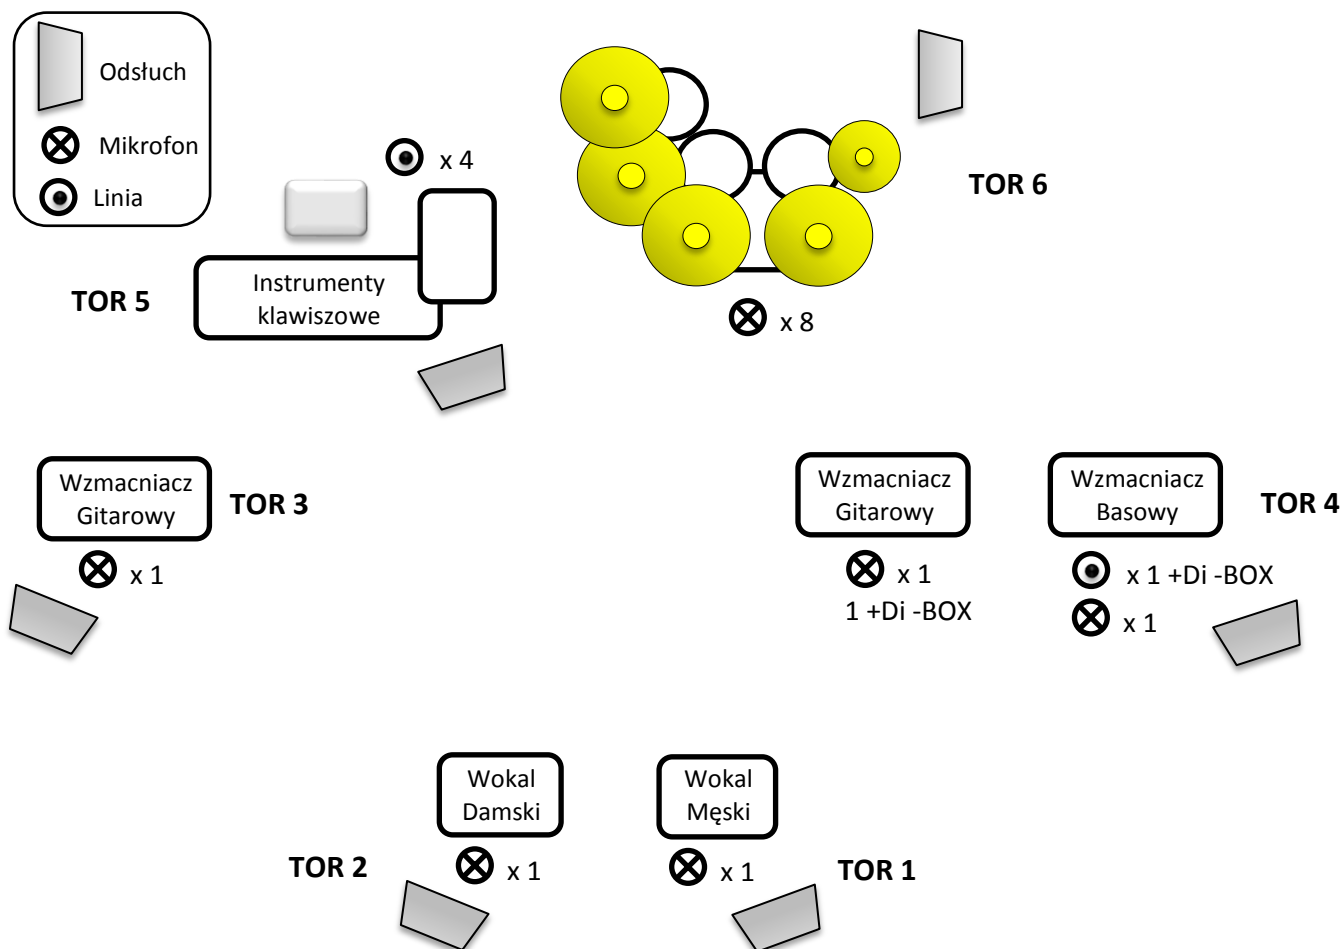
Odsłuch
Mikrofon
Linia

x 4

TOR 6

Instrumenty klawiszowe

TOR 5

x 8

Wzmacniacz Gitarowy
TOR 3
x 1

Wzmacniacz Gitarowy
x 1
1 +Di -BOX

Wzmacniacz Basowy
TOR 4
x 1 +Di -BOX
x 1

Wokal Damski
TOR 2
x 1

Wokal Męski
x 1
TOR 1